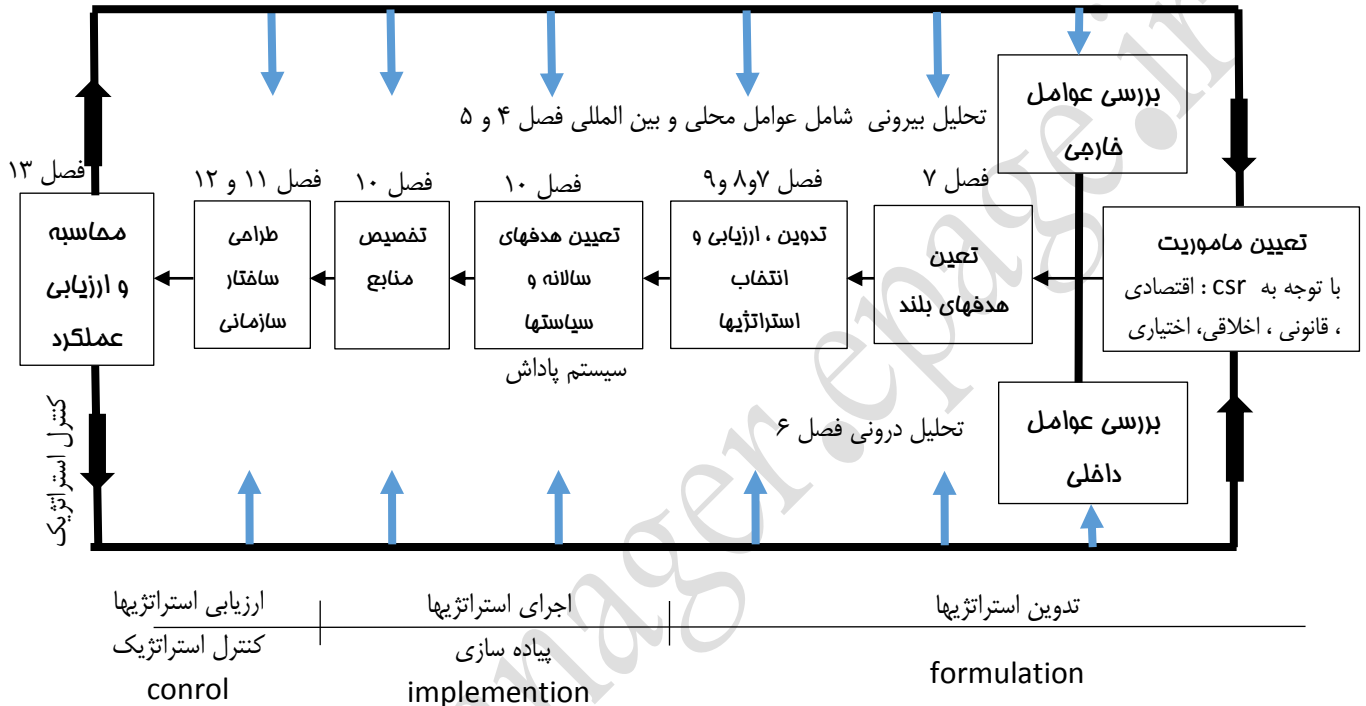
تحلیل بیرونی شامل عوامل محلی و بین المللی فصل ۴ و ۵

بررسی عوامل خارجی

تعیین ماموریت
با توجه به csr : اقتصادی ، قانونی ، اخلاقی ، اختیاری

فصل ۷
تعین هدفهای بلند

فصل ۷و۸ و۹
تدوین ، ارزیابی و انتخاب استراتژیها

فصل ۱۰
تعیین هدفهای سالانه و سیاستها

سیستم پاداش

فصل ۱۰
تخصیص منابع

فصل ۱۱ و ۱۲
طرامی سافتار سازمانی

فصل ۱۳
محاسبه و ارزیابی عملکرد

کنترل استراتژیک

تحلیل درونی فصل ۶

بررسی عوامل داخلی

| ارزیابی استراتژیها | اجرای استراتژیها | تدوین استراتژیها |
|---|---|---|
| کنترل استراتژیک | پیاده سازی | |
| conrol | implemention | formulation |

manager.epage.ir